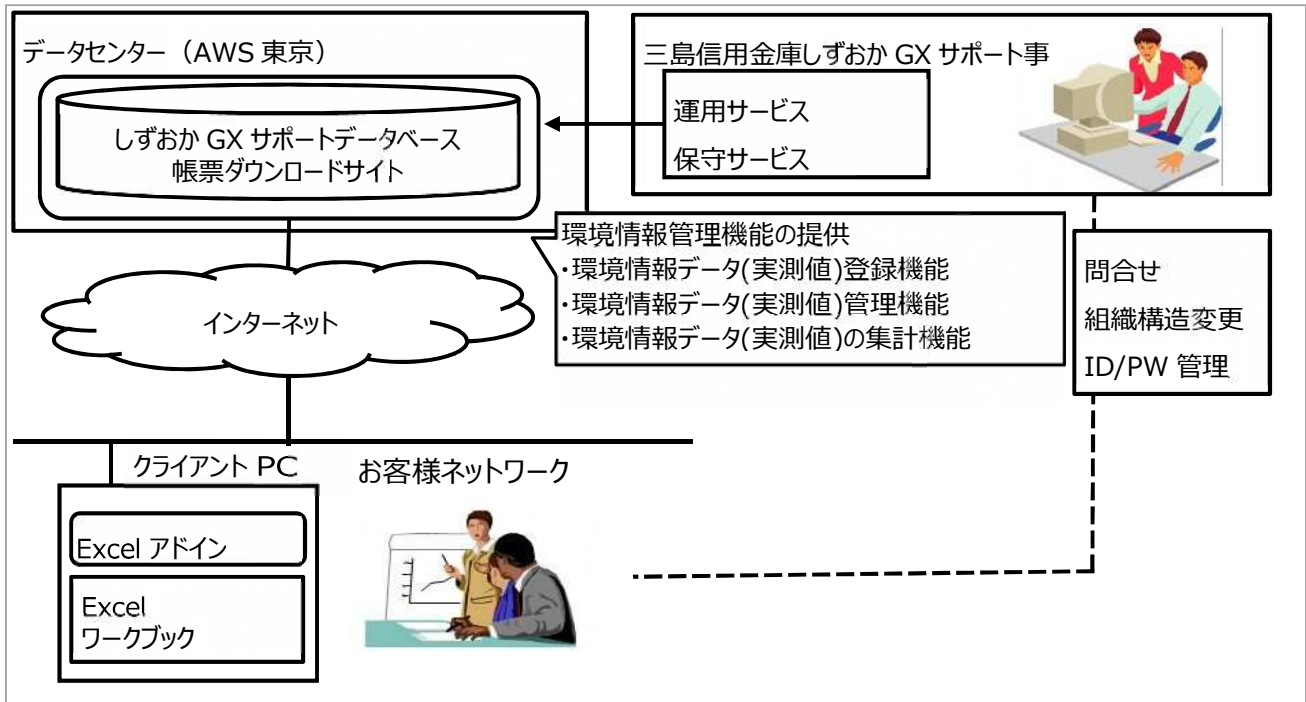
データセンター（AWS 東京）

しずおか GX サポートデータベース
帳票ダウンロードサイト

三島信用金庫しずおか GX サポート事

運用サービス

保守サービス

環境情報管理機能の提供
・環境情報データ(実測値)登録機能
・環境情報データ(実測値)管理機能
・環境情報データ(実測値)の集計機能

問合せ
組織構造変更
ID/PW 管理

インターネット

クライアント PC

お客様ネットワーク

Excel アドイン

Excel
ワークブック